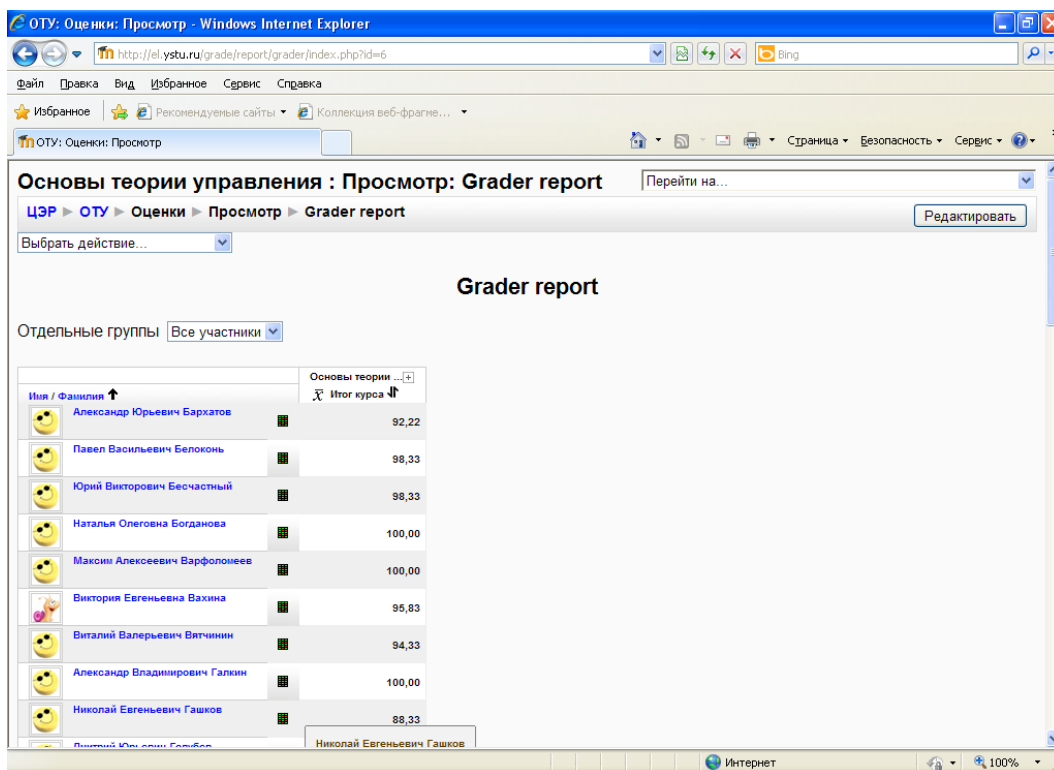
ОТУ: Оценки: Просмотр - Windows Internet Explorer

http://el.ystu.ru/grade/report/grader/index.php?id=6

Bing

Файл Правка Вид Избранное Сервис Справка

Избранное Рекомендуемые сайты Коллекция веб-фрагме...

ОТУ: Оценки: Просмотр

Страница Безопасность Сервис

Основы теории управления : Просмотр: Grader report

Перейти на...

ЦЭР ► ОТУ ► Оценки ► Просмотр ► Grader report

Редактировать

Выбрать действие...

Grader report

Отдельные группы Все участники

| Имя / Фамилия | Основы теории ... $\bar{X}$ Итог курса |
|---|---|
| Александр Юрьевич Бархатов | 92,22 |
| Павел Васильевич Белоконь | 98,33 |
| Юрий Викторович Бесчастный | 98,33 |
| Наталья Олеговна Богданова | 100,00 |
| Максим Алексеевич Варфоломеев | 100,00 |
| Виктория Евгеньевна Вахина | 95,83 |
| Виталий Валерьевич Вятчинин | 94,33 |
| Александр Владимирович Галкин | 100,00 |
| Николай Евгеньевич Гашков | 88,33 |
| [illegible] | |

Николай Евгеньевич Гашков

Интернет

100%